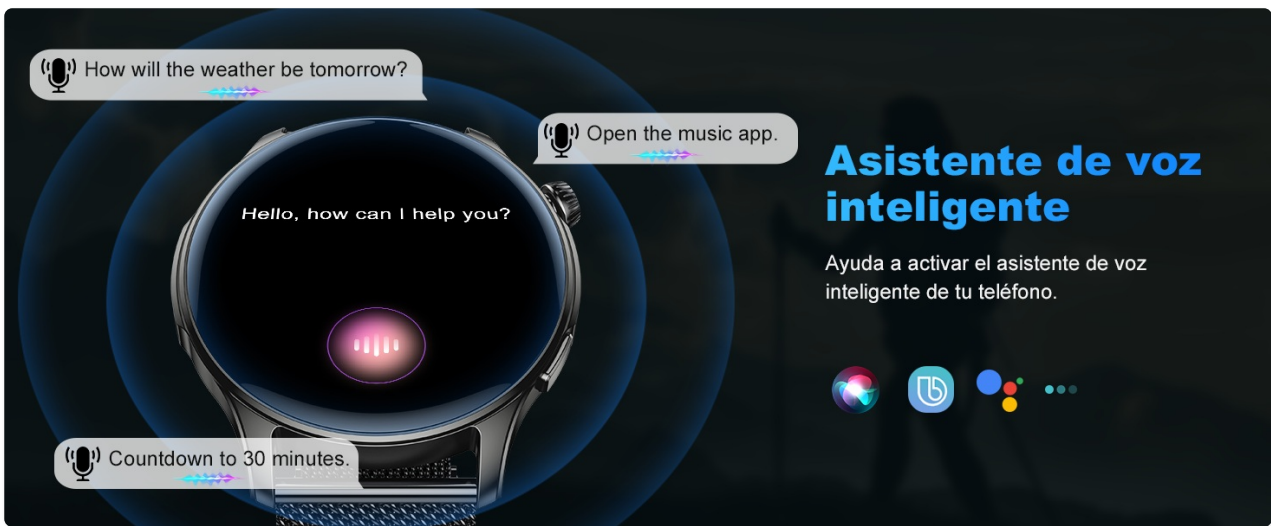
How will the weather be tomorrow?

Open the music app.

Hello, how can I help you?

Countdown to 30 minutes.

Asistente de voz inteligente

Ayuda a activar el asistente de voz inteligente de tu teléfono.